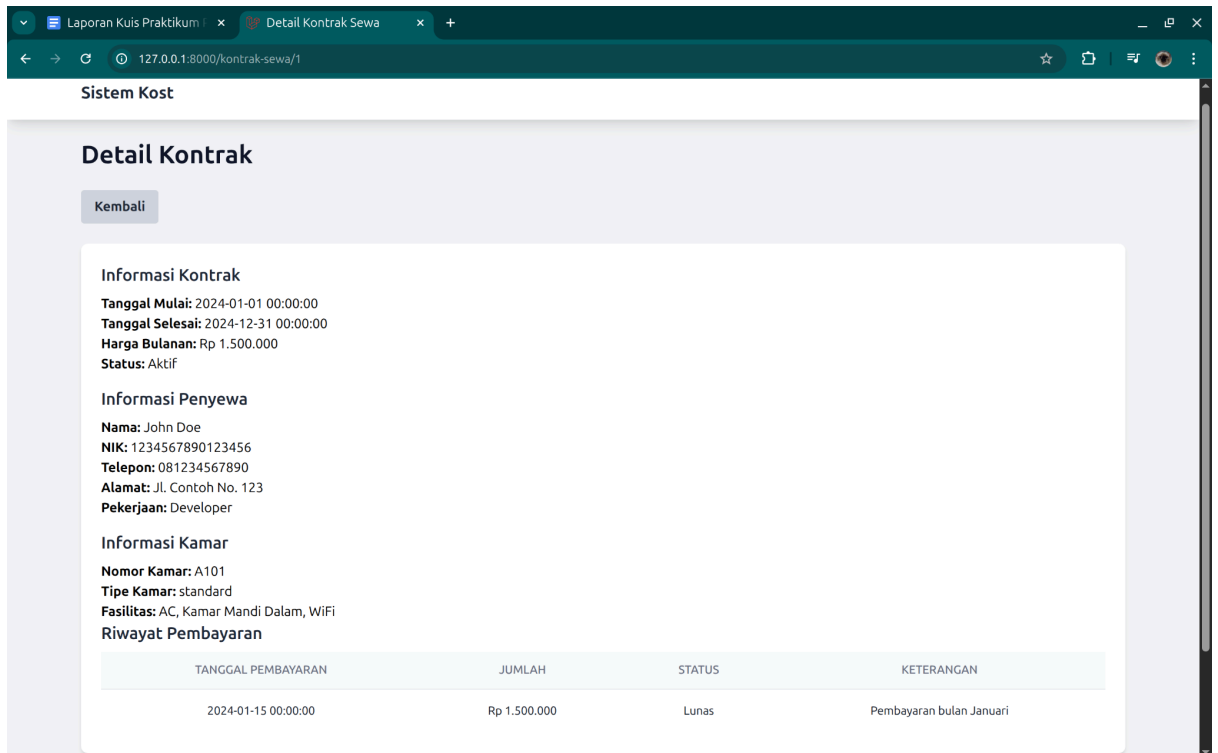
Laporan Kuis Praktikum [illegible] ×
Detail Kontrak Sewa ×
+
127.0.0.1:8000/kontrak-sewa/1

Sistem Kost

Detail Kontrak

Kembali

Informasi Kontrak

**Tanggal Mulai:** 2024-01-01 00:00:00
**Tanggal Selesai:** 2024-12-31 00:00:00
**Harga Bulanan:** Rp 1.500.000
**Status:** Aktif

Informasi Penyewa

**Nama:** John Doe
**NIK:** 1234567890123456
**Telepon:** 081234567890
**Alamat:** Jl. Contoh No. 123
**Pekerjaan:** Developer

Informasi Kamar

**Nomor Kamar:** A101
**Tipe Kamar:** standard
**Fasilitas:** AC, Kamar Mandi Dalam, WiFi

Riwayat Pembayaran

| TANGGAL PEMBAYARAN | JUMLAH | STATUS | KETERANGAN |
|---|---|---|---|
| 2024-01-15 00:00:00 | Rp 1.500.000 | Lunas | Pembayaran bulan Januari |